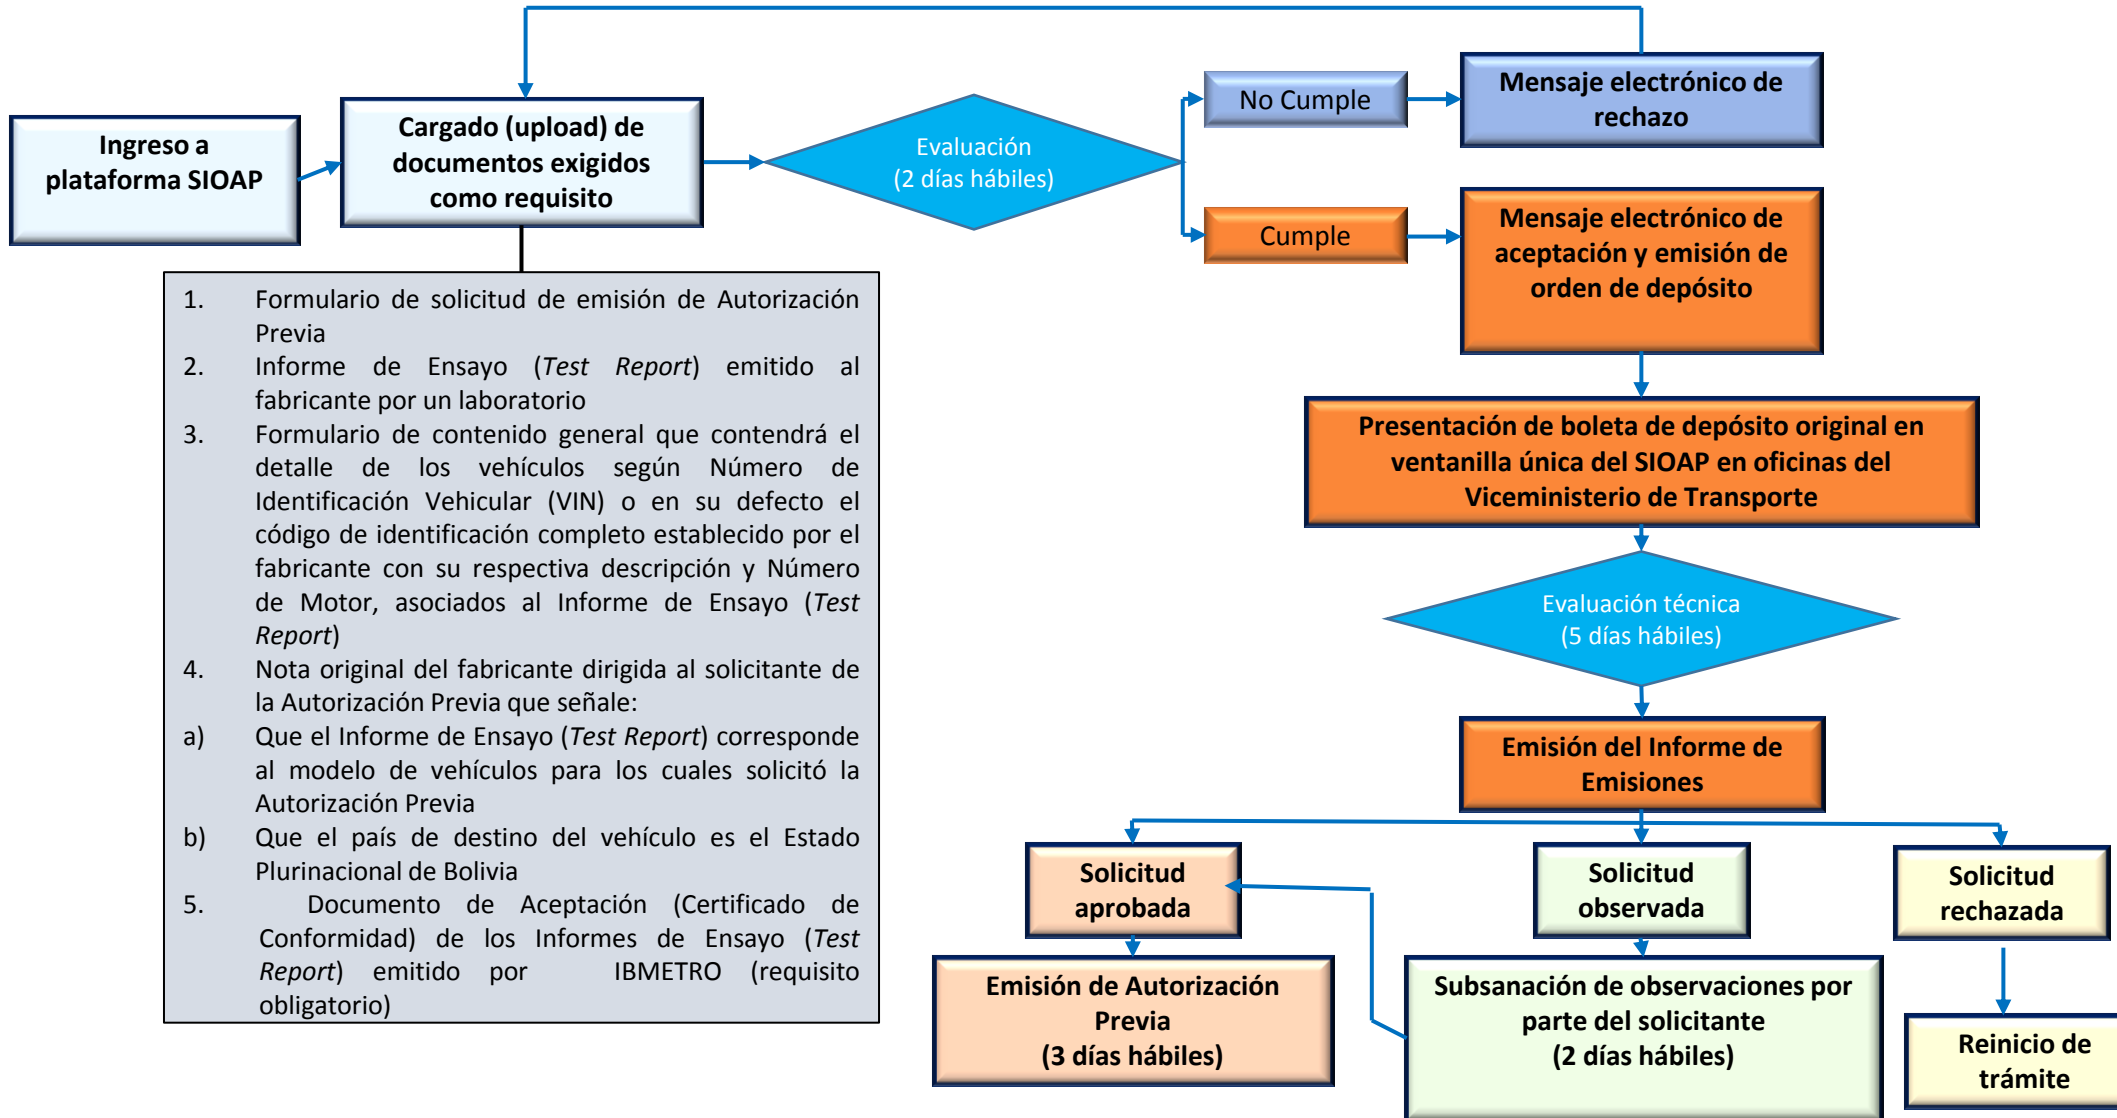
Ingreso a plataforma SIOAP

Cargado (upload) de documentos exigidos como requisito

Evaluación
(2 días hábiles)

No Cumple

Mensaje electrónico de rechazo

Cumple

Mensaje electrónico de aceptación y emisión de orden de depósito

1. Formulario de solicitud de emisión de Autorización Previa
2. Informe de Ensayo (*Test Report*) emitido al fabricante por un laboratorio
3. Formulario de contenido general que contendrá el detalle de los vehículos según Número de Identificación Vehicular (VIN) o en su defecto el código de identificación completo establecido por el fabricante con su respectiva descripción y Número de Motor, asociados al Informe de Ensayo (*Test Report*)
4. Nota original del fabricante dirigida al solicitante de la Autorización Previa que señale:
a) Que el Informe de Ensayo (*Test Report*) corresponde al modelo de vehículos para los cuales solicitó la Autorización Previa
b) Que el país de destino del vehículo es el Estado Plurinacional de Bolivia
5. Documento de Aceptación (Certificado de Conformidad) de los Informes de Ensayo (*Test Report*) emitido por IBMETRO (requisito obligatorio)

Presentación de boleta de depósito original en ventanilla única del SIOAP en oficinas del Viceministerio de Transporte

Evaluación técnica
(5 días hábiles)

Emisión del Informe de Emisiones

Solicitud aprobada

Solicitud observada

Solicitud rechazada

Emisión de Autorización Previa
(3 días hábiles)

Subsanación de observaciones por parte del solicitante
(2 días hábiles)

Reinicio de trámite